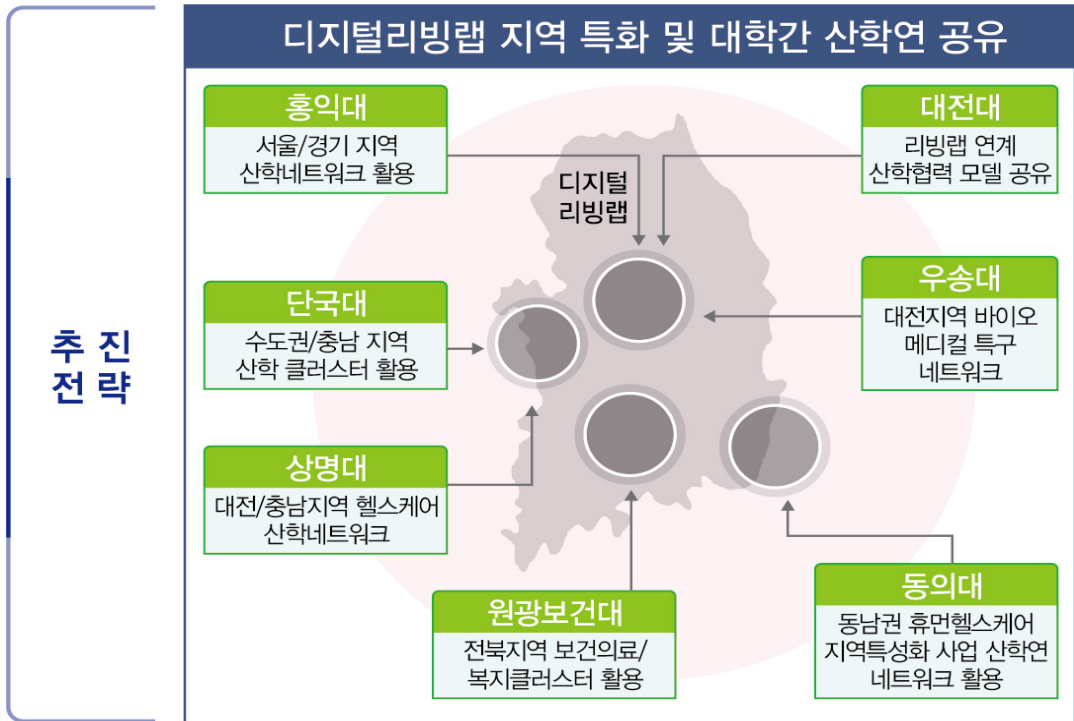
추 진
전 략

디지털리빙랩 지역 특화 및 대학간 산학연 공유

홍익대
서울/경기 지역
산학네트워크 활용

대전대
리빙랩 연계
산학협력 모델 공유

디지털
리빙랩

단국대
수도권/충남 지역
산학 클러스터 활용

우송대
대전지역 바이오
메디컬 특구
네트워크

상명대
대전/충남지역 헬스케어
산학네트워크

원광보건대
전북지역 보건의료/
복지클러스터 활용

동의대
동남권 휴먼헬스케어
지역특성화 사업 산학연
네트워크 활용